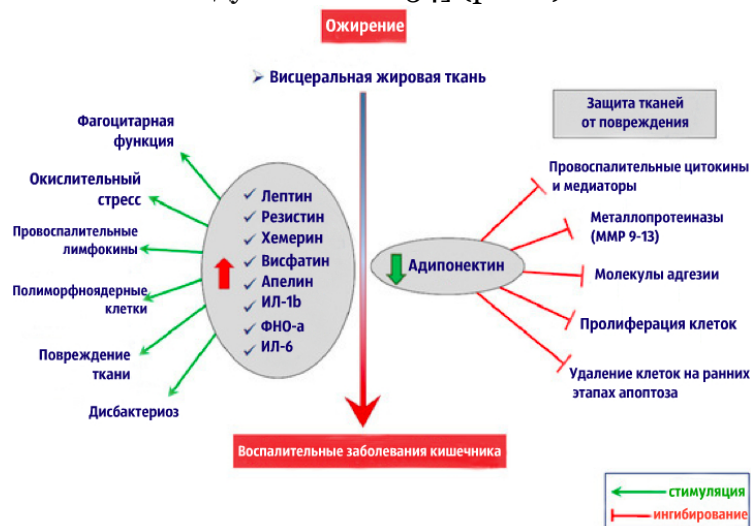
Ожирение

Висцеральная жировая ткань

Защита тканей от повреждения

Фагоцитарная функция

Окислительный стресс

Провоспалительные лимфокины

Полиморфноядерные клетки

Повреждение ткани

Дисбактериоз

Лептин
Резистин
Хемерин
Висфатин
Апелин
ИЛ-1b
ФНО-a
ИЛ-6

Адипонектин

Провоспалительные цитокины и медиаторы

Металлопротеиназы (ММР 9-13)

Молекулы адгезии

Пролиферация клеток

Удаление клеток на ранних этапах апоптоза

Воспалительные заболевания кишечника

стимуляция
ингибирование